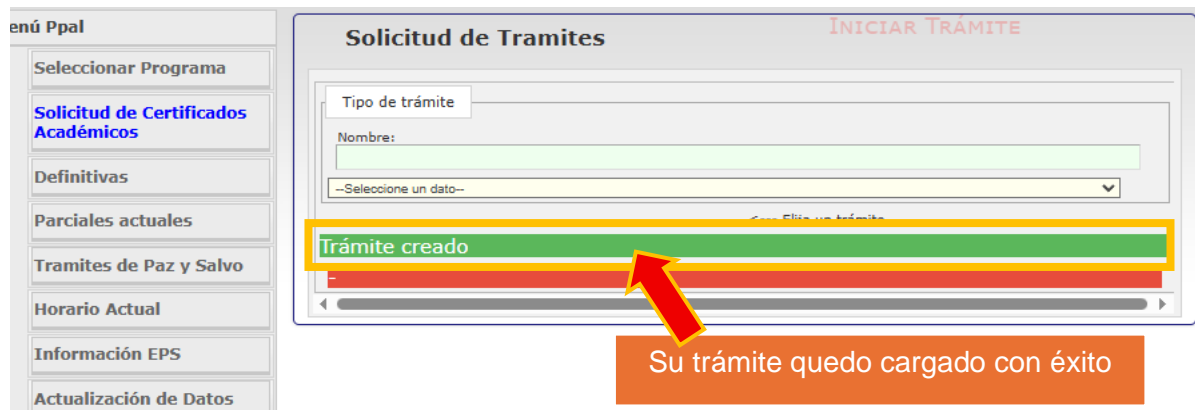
enú Ppal

Seleccionar Programa

Solicitud de Certificados Académicos

Definitivas

Parciales actuales

Tramites de Paz y Salvo

Horario Actual

Información EPS

Actualización de Datos

Solicitud de Tramites

Iniciar Trámite

Tipo de trámite

Nombre:

--Seleccione un dato--

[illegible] Elija un trámite

Trámite creado

-

Su trámite quedo cargado con éxito